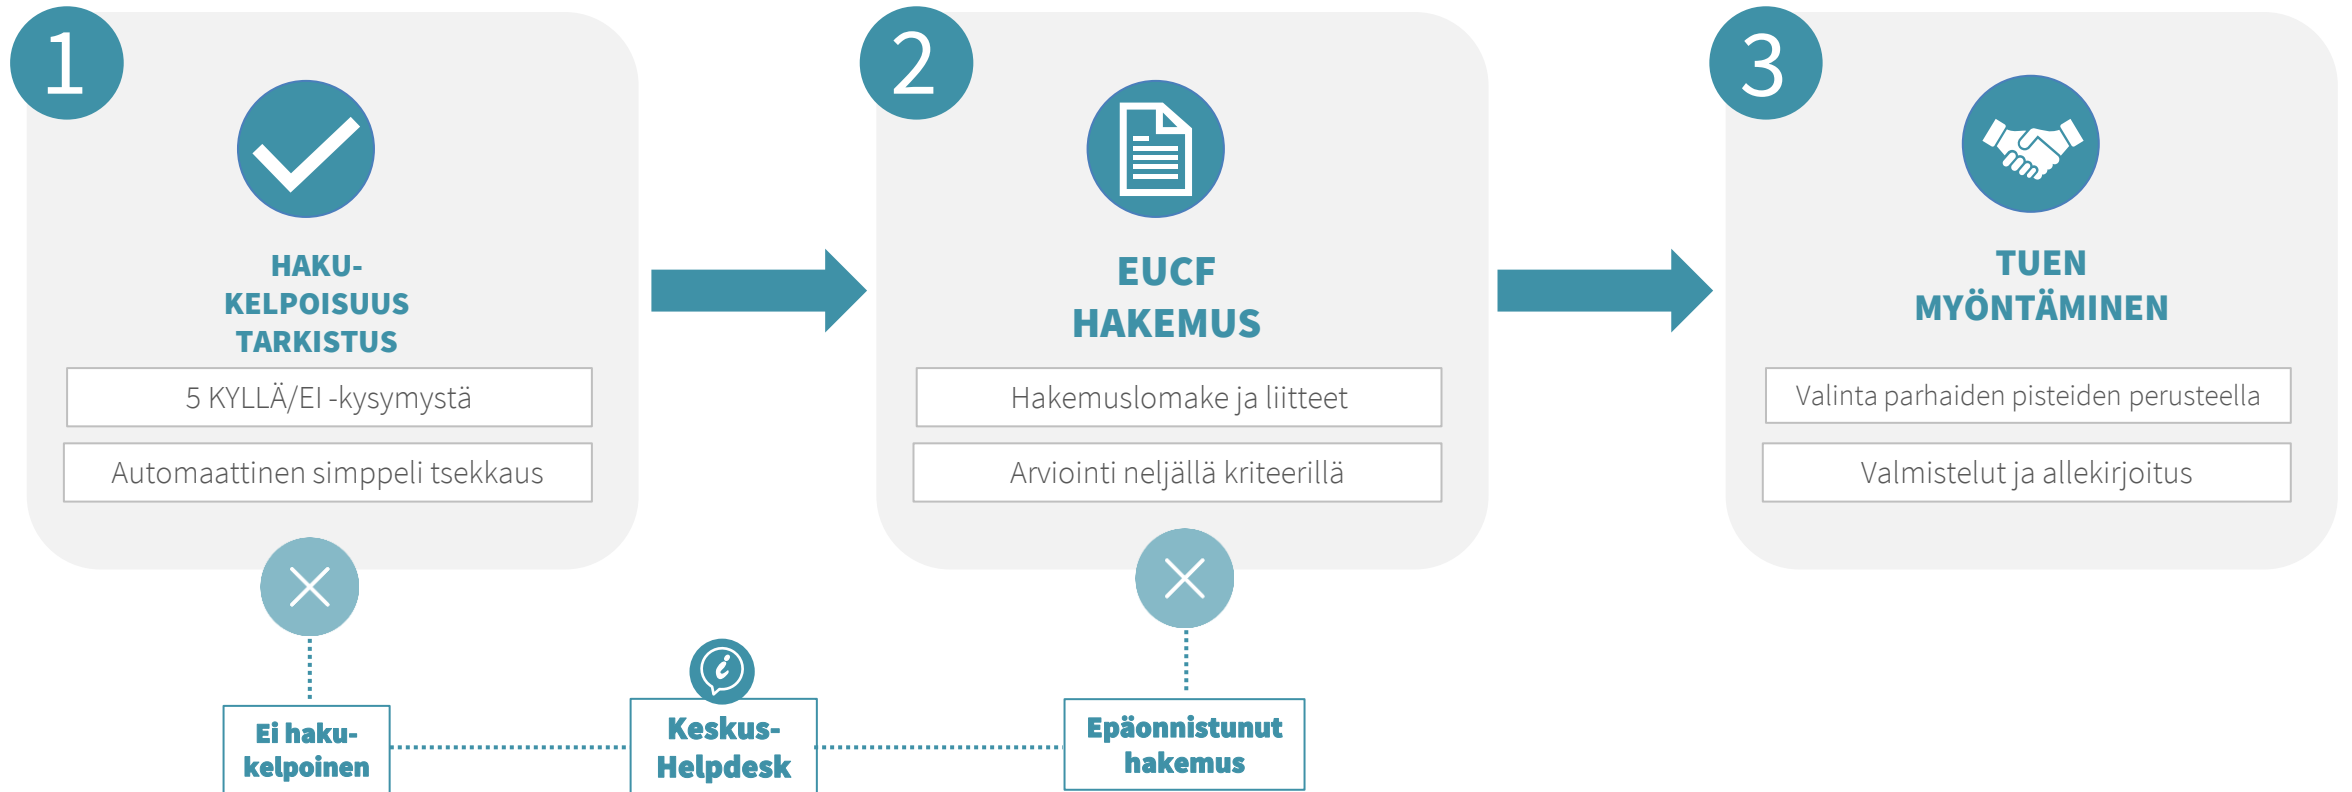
1

HAKU-
KELPOISUUS
TARKISTUS

5 KYLLÄ/EI -kysymystä

Automaattinen simppeli tsekkaus

2

EUCF
HAKEMUS

Hakemuslomake ja liitteet

Arviointi neljällä kriteerillä

3

TUEN
MYÖNTÄMINEN

Valinta parhaiden pisteiden perusteella

Valmistelut ja allekirjoitus

Ei haku-
kelpoinen

Keskus-
Helpdesk

Epäonnistunut
hakemus